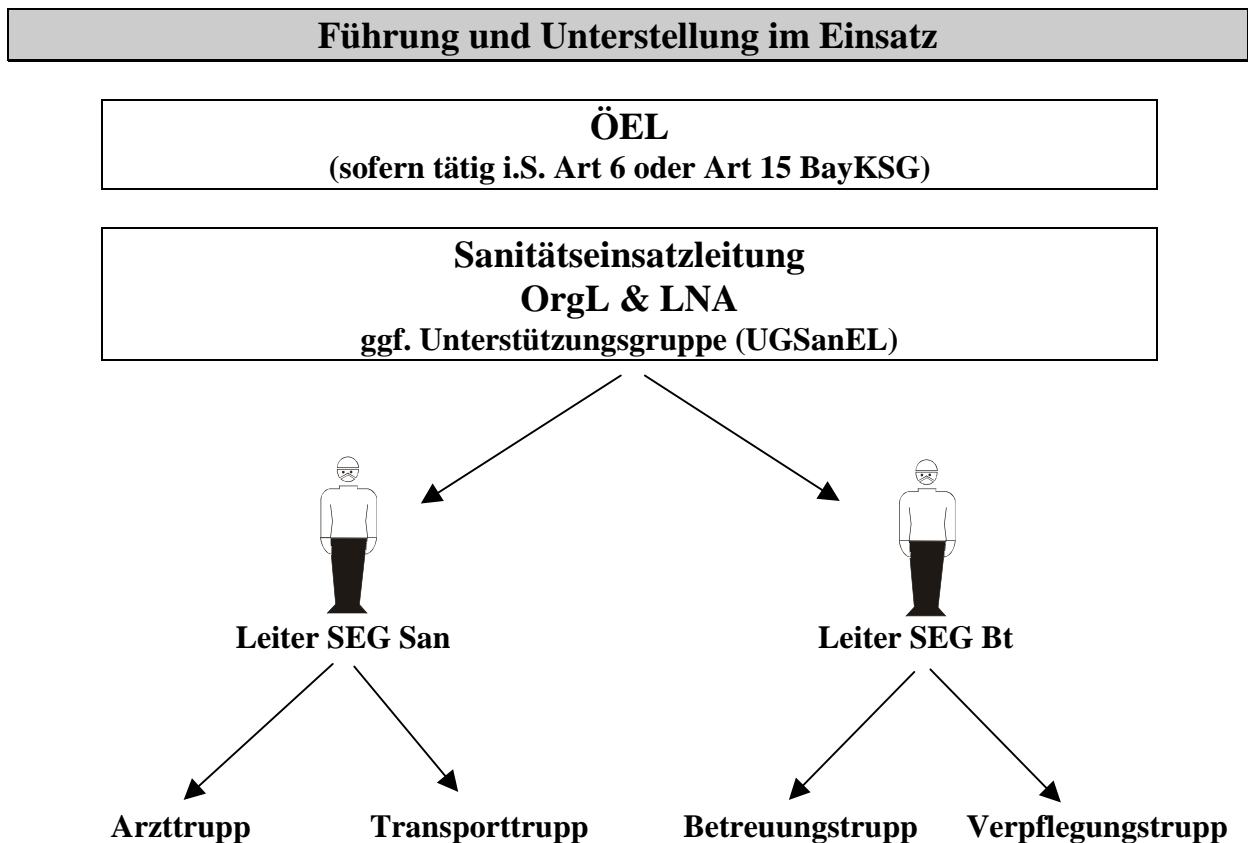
Führung und Unterstellung im Einsatz

ÖEL
(sofern tätig i.S. Art 6 oder Art 15 BayKSG)

Sanitätseinsatzleitung
OrgL & LNA
ggf. Unterstützungsgruppe (UGSanEL)

Leiter SEG San

Leiter SEG Bt

Arzttrupp

Transporttrupp

Betreuungstrupp

Verpflegungstrupp